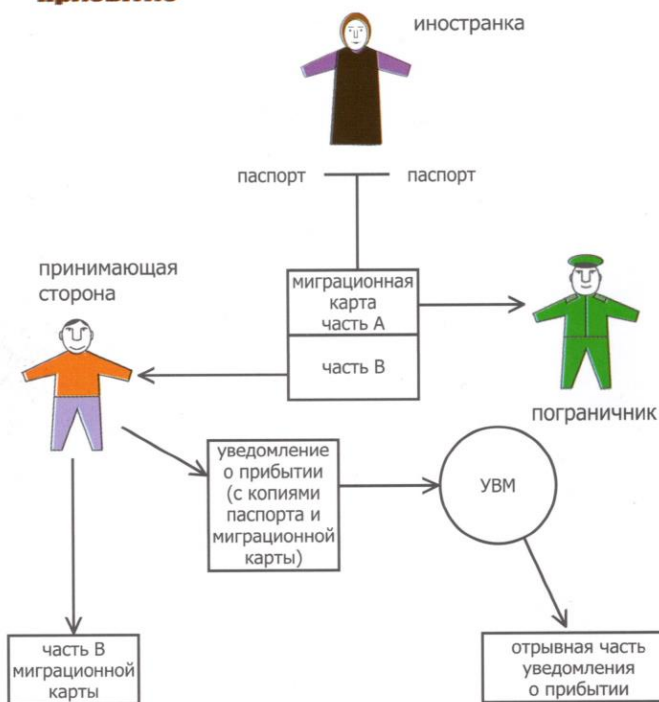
иностранка

паспорт

паспорт

принимающая сторона

миграционная карта часть А

часть В

пограничник

уведомление о прибытии (с копиями паспорта и миграционной карты)

УВМ

часть В миграционной карты

отрывная часть уведомления о прибытии